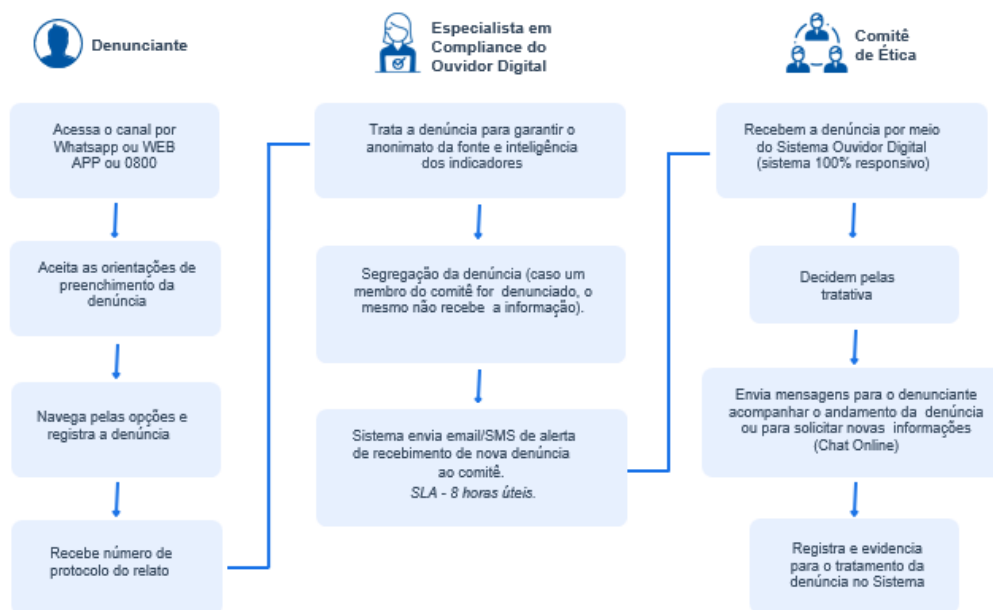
Denunciante

Acessa o canal por Whatsapp ou WEB APP ou 0800

Aceita as orientações de preenchimento da denúncia

Navega pelas opções e registra a denúncia

Recebe número de protocolo do relato

Especialista em Compliance do Ouvidor Digital

Trata a denúncia para garantir o anonimato da fonte e inteligência dos indicadores

Segregação da denúncia (caso um membro do comitê for denunciado, o mesmo não recebe a informação).

Sistema envia email/SMS de alerta de recebimento de nova denúncia ao comitê.
SLA - 8 horas úteis.

Comitê de Ética

Recebem a denúncia por meio do Sistema Ouvidor Digital (sistema 100% responsivo)

Decidem pelas tratativa

Envia mensagens para o denunciante acompanhar o andamento da denúncia ou para solicitar novas informações (Chat Online)

Registra e evidencia para o tratamento da denúncia no Sistema